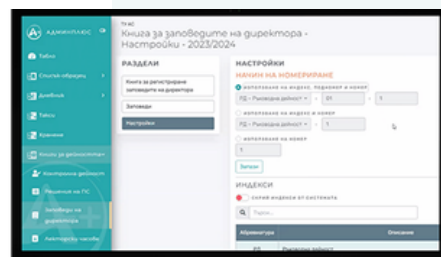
АДМИНПЛЮС

Табло

Списъци образци

Дневник

Такси

Хранене

Книга за дейностите

Контролна дейност

Решения на ПС

Заповеди на директора

Лекторски часове

Книга за заповедите на директора - Настройки - 2023/2024

РАЗДЕЛИ

Книга за регистриране заповедите на директора

Заповеди

Настройки

НАСТРОЙКИ

НАЧИН НА НОМЕРИРАНЕ

Използване на индекс, подиндекс и номер

РД - Ръководна дейност - 01 - 1

Използване на индекс и номер

РД - Ръководна дейност - 1

Използване на номер

1

Запиши

ИНДЕКСИ

Скрий индекси от системата

Търси...

| Абревиатура | Описание |
|---|---|
| РД | Ръководна дейност |